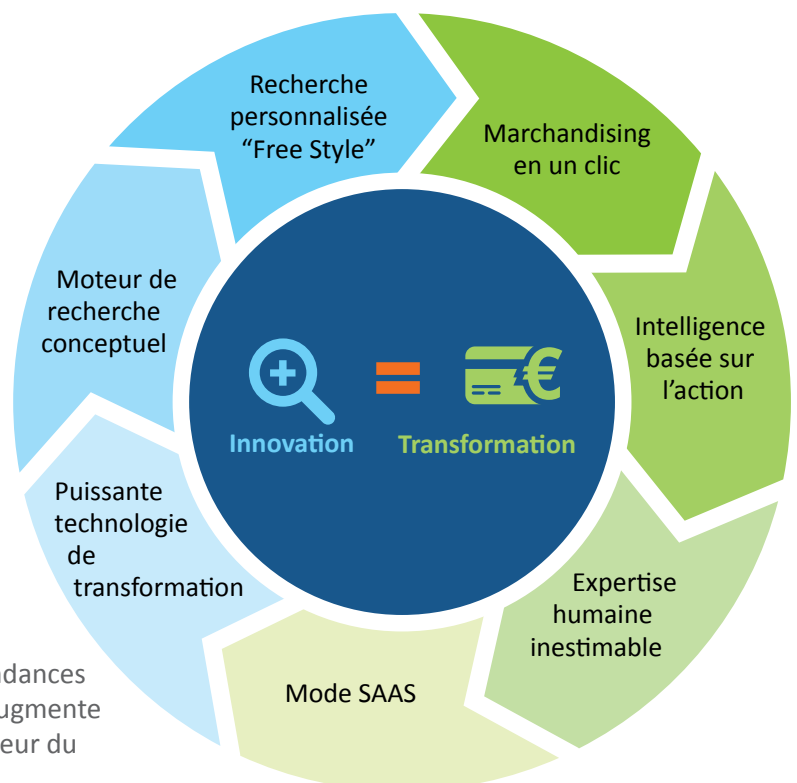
Recherche personnalisée “Free Style”

Marchandising en un clic

Intelligence basée sur l’action

Expertise humaine inestimable

Mode SAAS

Puissante technologie de transformation

Moteur de recherche conceptuel

Innovation = Transformation

dances
ugmente
eur du